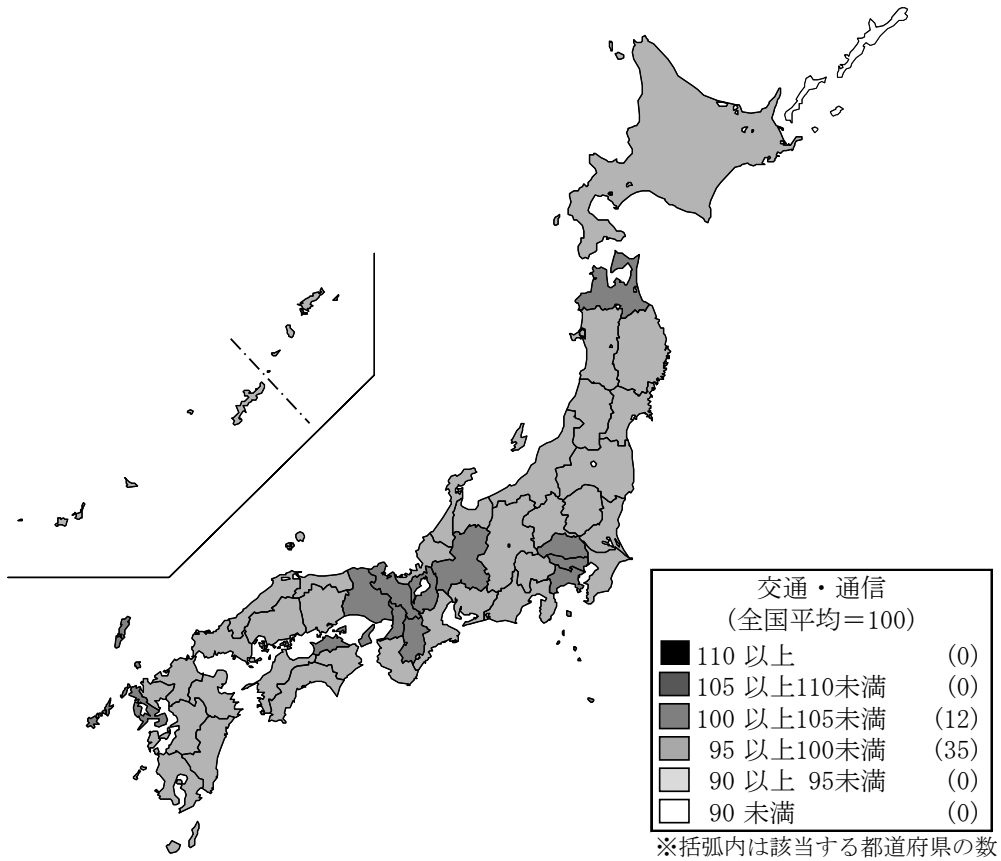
交通・通信
(全国平均＝100)

| | |
|---|---|
| 110 以上 | (0) |
| 105 以上110未満 | (0) |
| 100 以上105未満 | (12) |
| 95 以上100未満 | (35) |
| 90 以上 95未満 | (0) |
| 90 未満 | (0) |

※括弧内は該当する都道府県の数